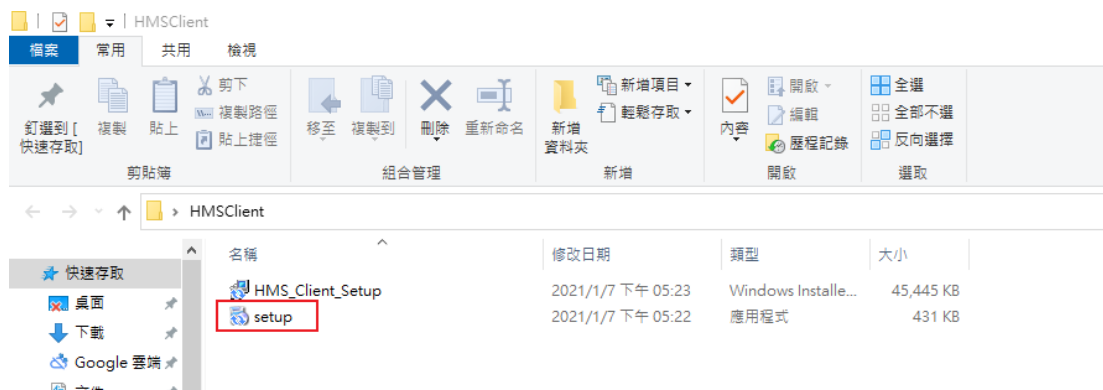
HMSClient

檔案 常用 共用 檢視

釘選到[快速存取] 複製 貼上 剪下 複製路徑 貼上捷徑
剪貼簿

移至 複製到 刪除 重新命名
組合管理

新增資料夾 新增項目 輕鬆存取
新增

內容 開啟 編輯 歷程記錄
開啟

全選 全部不選 反向選擇
選取

HMSClient

快速存取
桌面
下載
Google 雲端

| 名稱 | 修改日期 | 類型 | 大小 |
|---|---|---|---|
| HMS_Client_Setup | 2021/1/7 下午 05:23 | Windows Installe... | 45,445 KB |
| setup | 2021/1/7 下午 05:22 | 應用程式 | 431 KB |